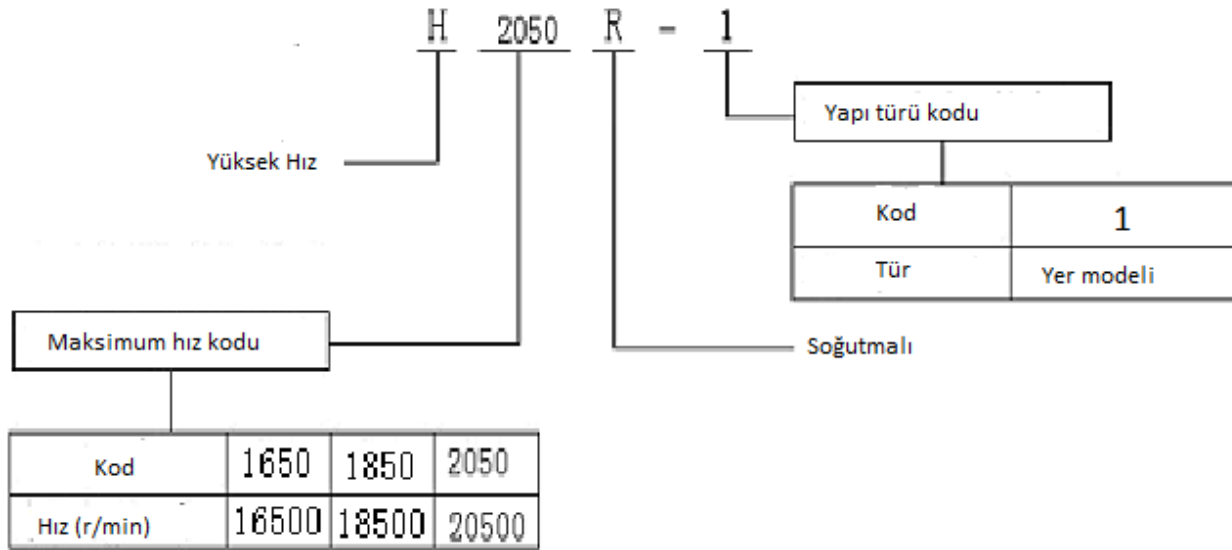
H 2050 R - 1

Yapı türü kodu

| Kod | 1 |
|---|---|
| Tür | Yer modeli |

Yüksek Hız

Maksimum hız kodu

Soğutmalı

| Kod | 1650 | 1850 | 2050 |
|---|---|---|---|
| Hız (r/min) | 16500 | 18500 | 20500 |